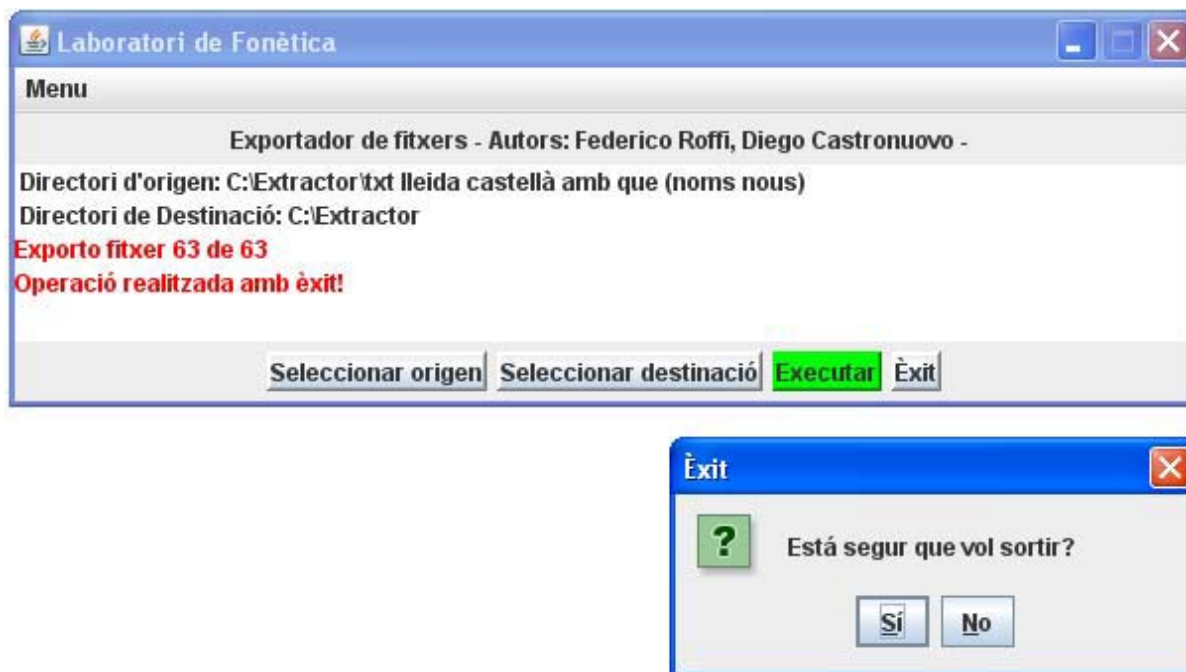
Laboratori de Fonètica

Menu

Exportador de fitxers - Autors: Federico Roffi, Diego Castronuovo -

Directori d'origen: C:\Extractor\txt lleida castellà amb que (noms nous)

Directori de Destinació: C:\Extractor

Exporto fitxer 63 de 63

Operació realitzada amb èxit!

Seleccionar origen | Seleccionar destinació | Executar | Èxit

Èxit

?

Está segur que vol sortir?

Sí | No